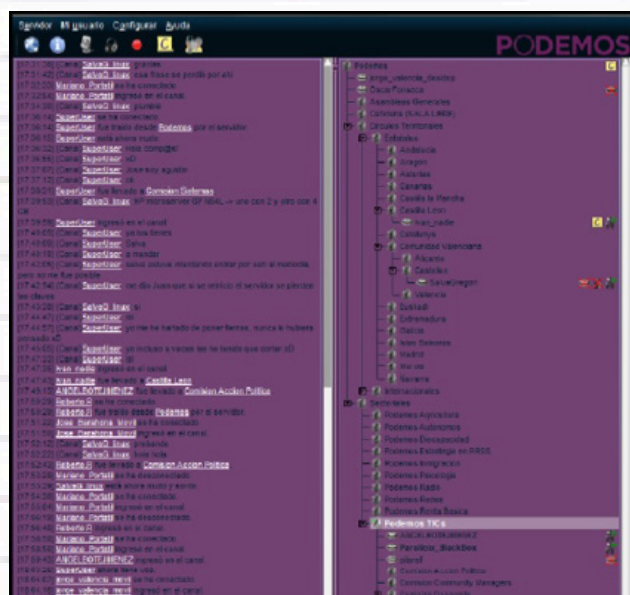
Servidor Mi usuario Configurar Ayuda

PODEMOS

[17:31:39] (Canal) Salvo3_Imas: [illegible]
[17:31:40] (Canal) Salvo3_Imas: esa frase se podrá por ahí
[17:32:04] Mariano_Portatil se ha conectado
[17:32:04] Mariano_Portatil ingresó en el canal
[17:34:30] (Canal) Salvo3_Imas: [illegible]
[17:36:14] SuperUser: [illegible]
[17:36:14] SuperUser fue traído desde Podemos por el servidor
[17:36:40] SuperUser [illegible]
[17:36:50] (Canal) SuperUser: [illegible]
[17:36:55] (Canal) SuperUser: xD
[17:37:07] (Canal) SuperUser: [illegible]
[17:37:12] (Canal) SuperUser: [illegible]
[17:38:01] SuperUser fue llevado a Comisión Gobernas
[17:38:11] (Canal) Salvo3_Imas: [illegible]
[17:39:59] SuperUser ingresó en el canal
[17:40:10] (Canal) SuperUser: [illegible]
[17:40:50] (Canal) SuperUser: Salva
[17:41:10] (Canal) SuperUser: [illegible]
[17:42:04] (Canal) SuperUser: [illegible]
[17:42:54] (Canal) SuperUser: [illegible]
[17:43:26] (Canal) Salvo3_Imas: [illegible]
[17:44:47] (Canal) SuperUser: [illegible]
[17:44:57] (Canal) SuperUser: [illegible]
[17:45:01] (Canal) SuperUser: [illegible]
[17:47:22] (Canal) SuperUser: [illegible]
[17:47:36] Ivan_nadie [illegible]
[17:47:43] Ivan_nadie fue llevado a Castilla Leon
[17:49:45] ANGELBOTEJIMENEZ fue llevado a Comision Accion Politica
[17:50:29] Roberto R se ha conectado
[17:51:29] Roberto R fue traído desde Podemos por el servidor.
[17:51:40] Jose_Barahona_Moyá se ha conectado
[17:51:40] Jose_Barahona_Moyá ingresó en el canal.
[17:52:42] (Canal) Salvo3_Imas: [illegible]
[17:52:44] (Canal) Salvo3_Imas: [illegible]
[17:52:52] Roberto R fue llevado a Comision Accion Politica
[17:53:26] Mariano_Portatil se ha desconectado
[17:53:28] Salvo3_Imas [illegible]
[17:54:26] Mariano_Portatil se ha conectado.
[17:54:26] Mariano_Portatil ingresó en el canal
[17:56:19] Mariano_Portatil se ha desconectado.
[17:56:40] Roberto R ingresó en el canal
[17:56:58] Mariano_Portatil se ha conectado.
[17:56:58] Mariano_Portatil ingresó en el canal
[17:58:40] ANGELBOTEJIMENEZ ingresó en el canal
[17:59:55] SuperUser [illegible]
[18:00:07] jorge_valencia_movil se ha conectado
[18:00:07] jorge_valencia_movil ingresó en el canal

Podemos
jorge_valencia_desktop
Dudas/Consultas
Asambleas Generales
Cafetería (S.A.L.L.MER)
Circulos Territoriales
Estatales
Andalucía
Aragón
Asturias
Canarias
Castilla la Mancha
Castilla Leon
Ivan_nadie
Cataluña
Comunidad Valenciana
Alicante
Castellón
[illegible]
Valencia
Euskadi
Extremadura
Galicia
Islas Baleares
Madrid
Murcia
Navarra
Internacionales
Sectoriales
Podemos Agricultura
Podemos Autonomos
Podemos Discapacidad
Podemos Estrategia en RRSS
Podemos Integración
Podemos Psicología
Podemos Radio
Podemos Redes
Podemos Renta Básica
Podemos TICs
ANGELBOTEJIMENEZ
Paralibros_BlackBox
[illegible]
Comision Accion Politica
Comision Community Managers
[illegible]